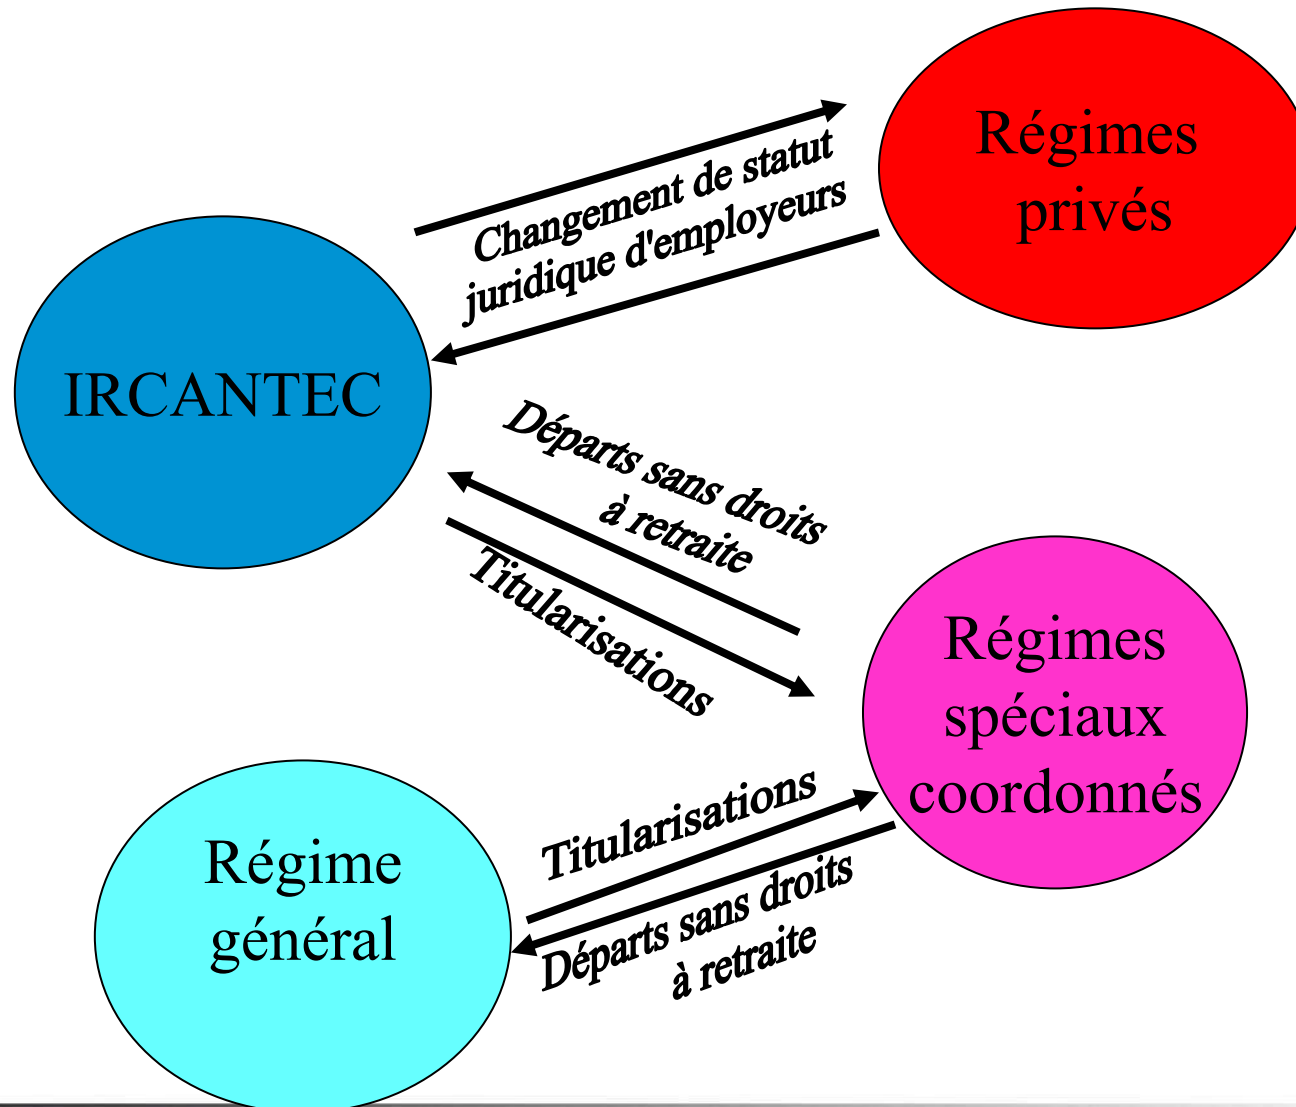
Régimes privés

Changement de statut juridique d'employeurs

IRCANTEC

Départs sans droits à retraite

Titularisations

Régimes spéciaux coordonnés

Titularisations

Régime général

Départs sans droits à retraite